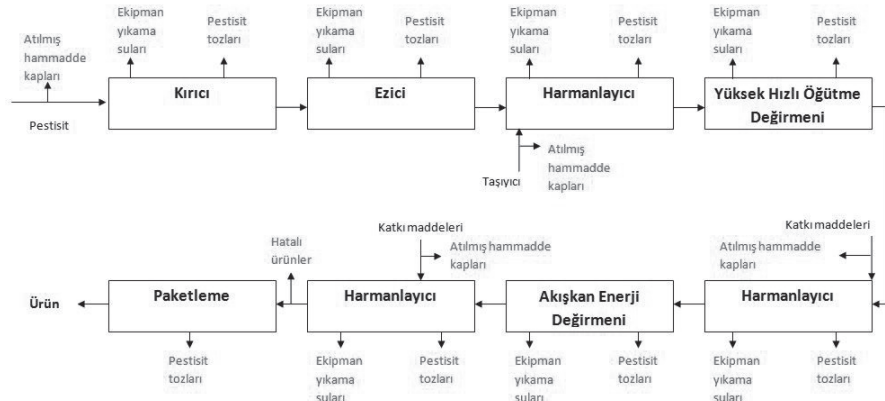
Atılmış hammadde kapları

Pestisit

Ekipman yıkama suları

Pestisit tozları

Kırıcı

Ekipman yıkama suları

Pestisit tozları

Ezici

Ekipman yıkama suları

Pestisit tozları

Harmanlayıcı

Taşıyıcı

Atılmış hammadde kapları

Ekipman yıkama suları

Pestisit tozları

Yüksek Hızlı Öğütme Değirmeni

Katkı maddeleri

Atılmış hammadde kapları

Harmanlayıcı

Ekipman yıkama suları

Pestisit tozları

Akışkan Enerji Değirmeni

Ekipman yıkama suları

Pestisit tozları

Katkı maddeleri

Atılmış hammadde kapları

Harmanlayıcı

Ekipman yıkama suları

Pestisit tozları

Hatalı ürünler

Paketleme

Pestisit tozları

Ürün